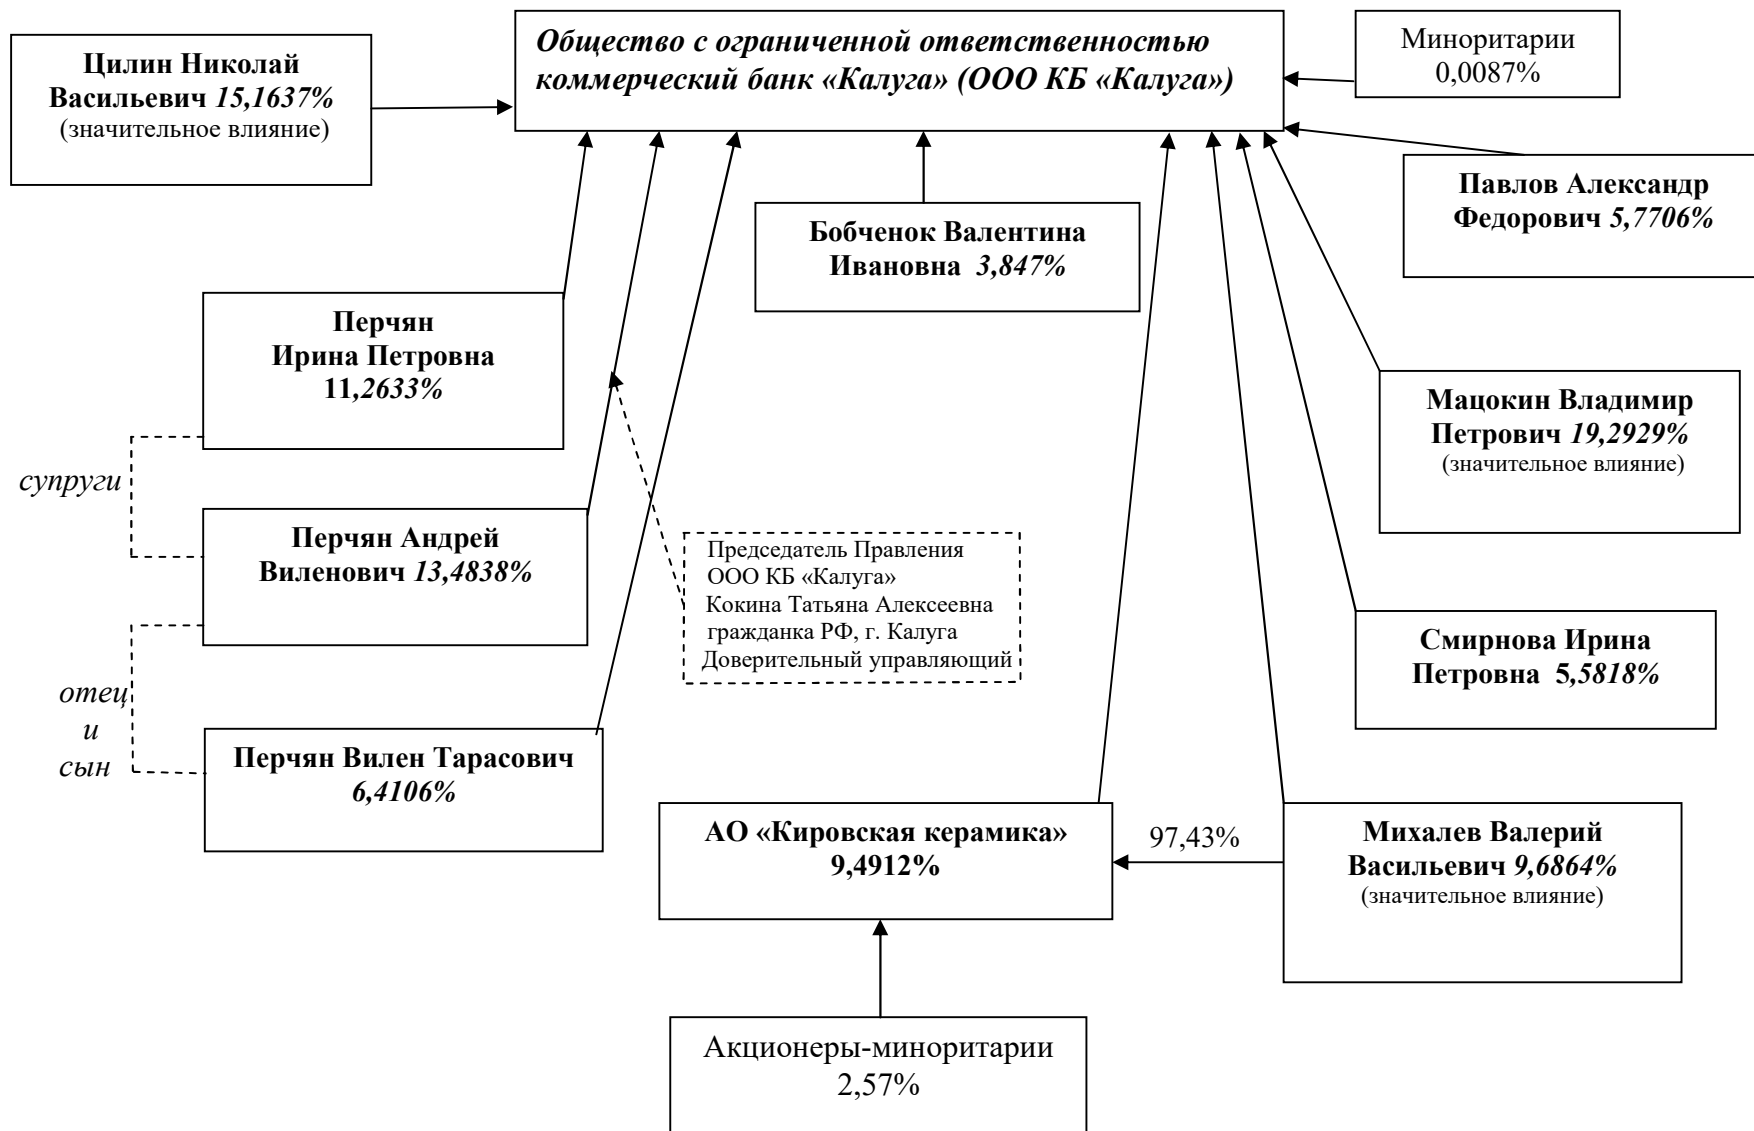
Цилин Николай Васильевич 15,1637%
(значительное влияние)

Общество с ограниченной ответственностью коммерческий банк «Калуга» (ООО КБ «Калуга»)

Миноритарии
0,0087%

Павлов Александр Федорович 5,7706%

Бобченок Валентина Ивановна 3,847%

Перчян
Ирина Петровна
11,2633%

супруги

Перчян Андрей Виленович 13,4838%

Председатель Правления
ООО КБ «Калуга»
Кокина Татьяна Алексеевна
гражданка РФ, г. Калуга
Доверительный управляющий

Мацокин Владимир Петрович 19,2929%
(значительное влияние)

Смирнова Ирина Петровна 5,5818%

отец
и
сын

Перчян Вилен Тарасович
6,4106%

АО «Кировская керамика»
9,4912%

97,43%

Михалев Валерий Васильевич 9,6864%
(значительное влияние)

Акционеры-миноритарии
2,57%